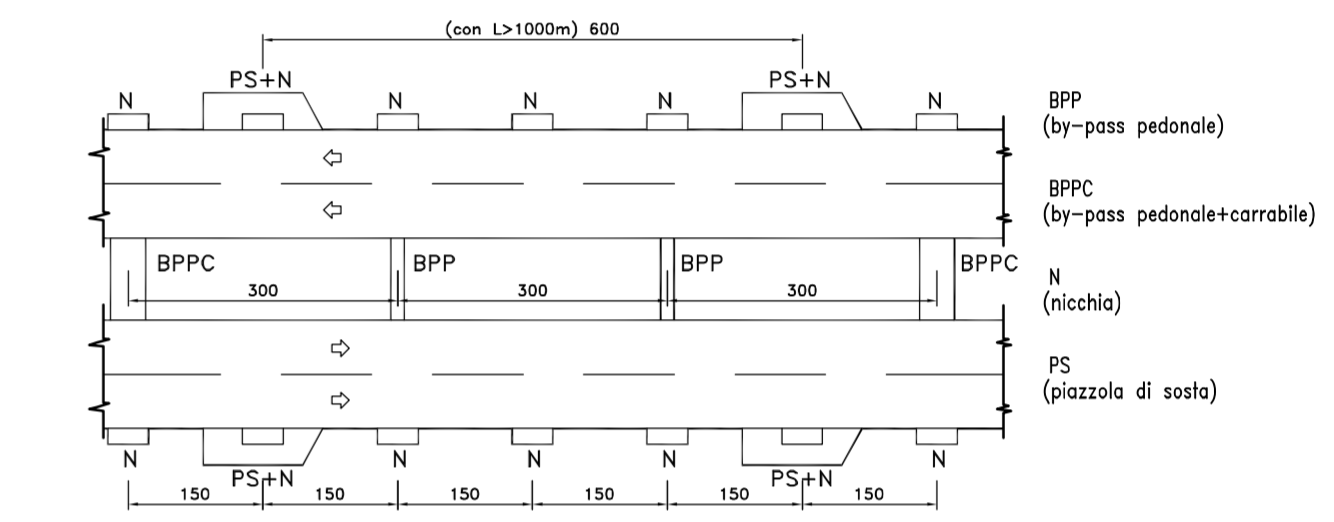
(con L>1000m) 600

N PS+N N N N PS+N N

BPPC BPP BPP BPPC

300 300 300

N PS+N N N N PS+N N

150 150 150 150 150 150

BPP
(by-pass pedonale)

BPPC
(by-pass pedonale+carrabile)

N
(nicchia)

PS
(piazzola di sosta)